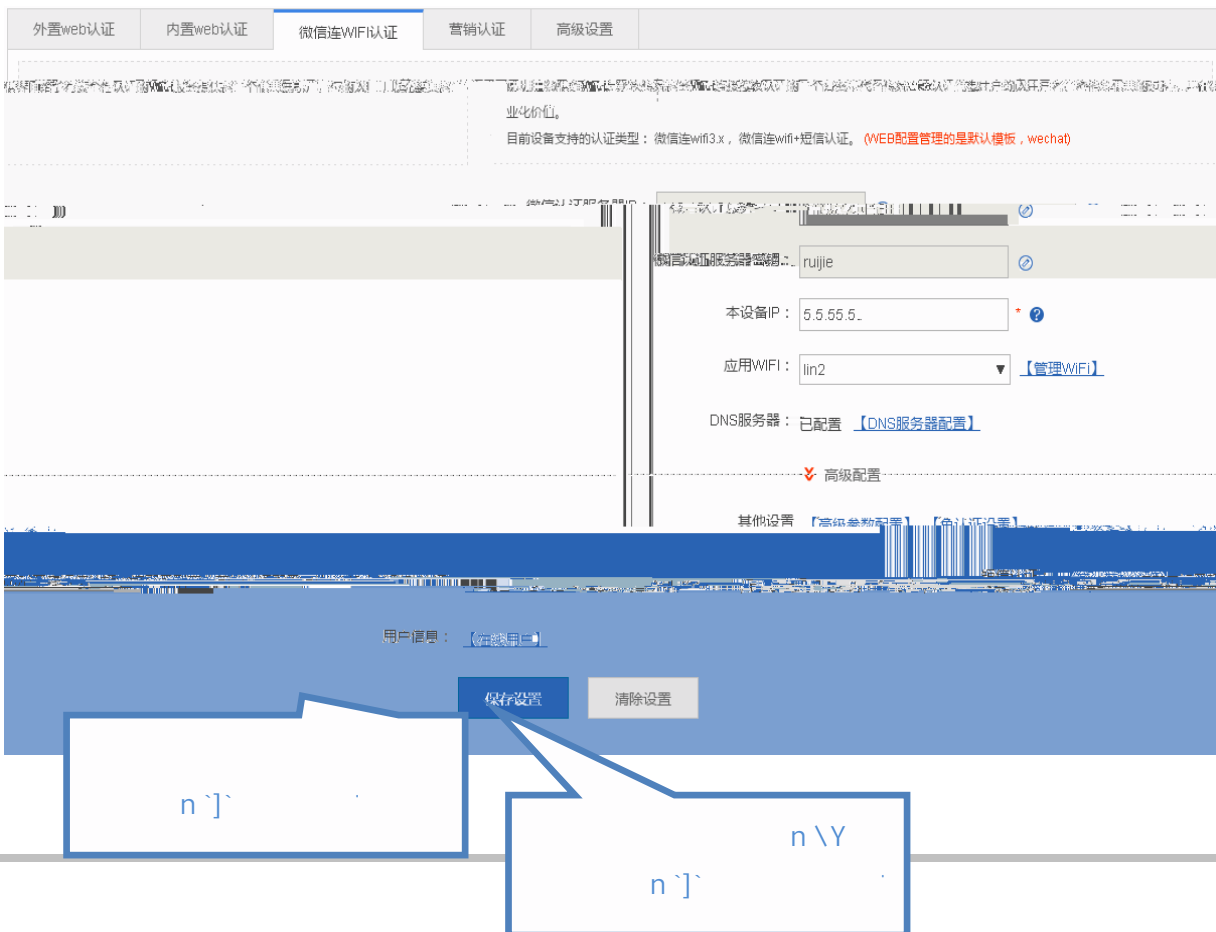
外置web认证 | 内置web认证 | 微信连WIFI认证 | 营销认证 | 高级设置

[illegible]业化价值。

目前设备支持的认证类型：微信连wifi3.x，微信连wifi+短信认证。(WEB配置管理的是默认模板，wechat)

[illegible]

微信认证服务器密钥： ruijie

本设备IP： 5.5.55.5 *

应用WIFI： lin2 【管理WiFi】

DNS服务器： 已配置 【DNS服务器配置】

高级配置

其他设置 【高级参数配置】 【免认证设置】

用户信息： 【在线用户】

保存设置 清除设置

n `]`

n \Y

n `]`